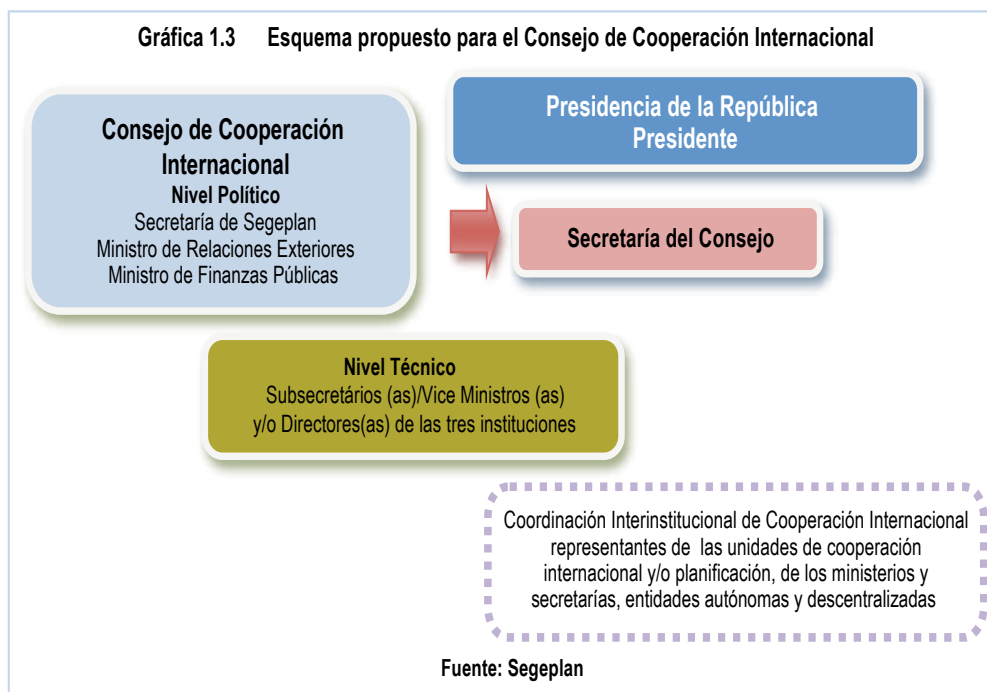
Gráfica 1.3 Esquema propuesto para el Consejo de Cooperación Internacional

Consejo de Cooperación Internacional
Nivel Político
Secretaría de Segeplan
Ministro de Relaciones Exteriores
Ministro de Finanzas Públicas

Presidencia de la República
Presidente

Secretaría del Consejo

Nivel Técnico
Subsecretários (as)/Vice Ministros (as) y/o Directores(as) de las tres instituciones

Coordinación Interinstitucional de Cooperación Internacional representantes de las unidades de cooperación internacional y/o planificación, de los ministerios y secretarías, entidades autónomas y descentralizadas

Fuente: Segeplan